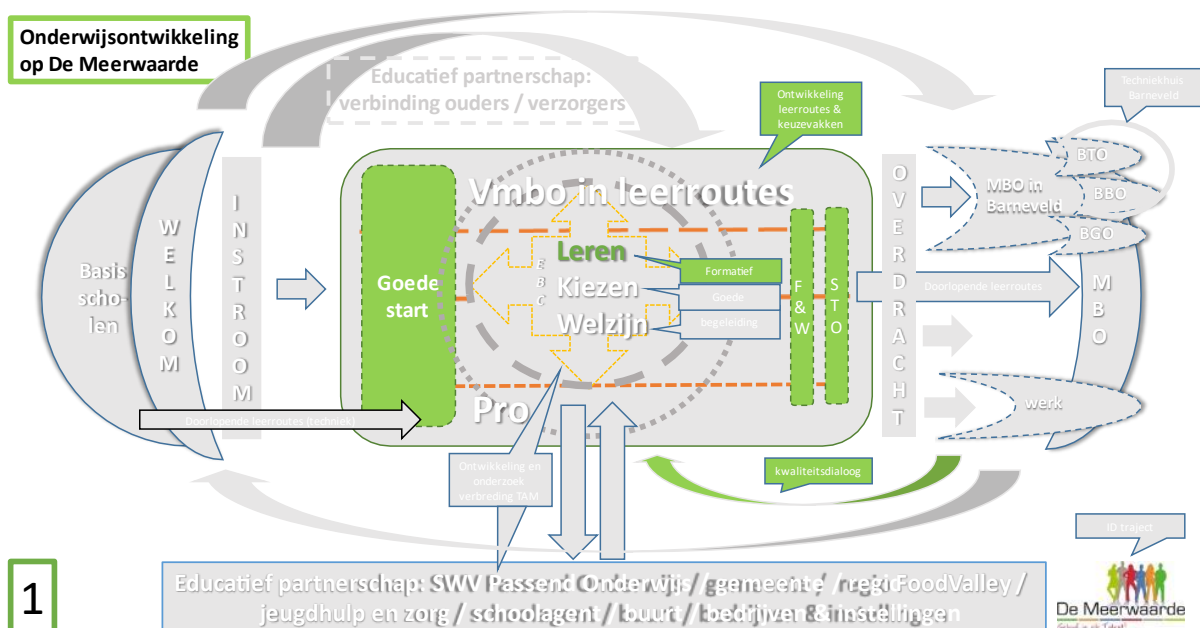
Onderwijsontwikkeling op De Meerwaarde

Educatief partnerschap: verbinding ouders / verzorgers

Ontwikkeling leerroutes & keuzevakken

Techniekhuis Barneveld

Basis scho-len

W E L K O M

I N S T R O O M

Vmbo in leerroutes

Goede start

E B C

Leren

Formatief

Kiezen

Goede

Welzijn

begeleiding

F & W

S T O

O V E R D R A C H T

MBO in Barneveld

BTO

BBO

BGO

Doorlopende leerroutes

M B O

werk

Pro

Doorlopende leerroutes (techniek)

Ontwikkeling en onderzoek verbreding TAM

kwaliteitsdialoog

ID traject

Educatief partnerschap: SWV Passend Onderwijs / gemeente / regio FoodValley / jeugdhulp en zorg / schoolagent / buurt / bedrijven & instellingen

1

De Meerwaarde